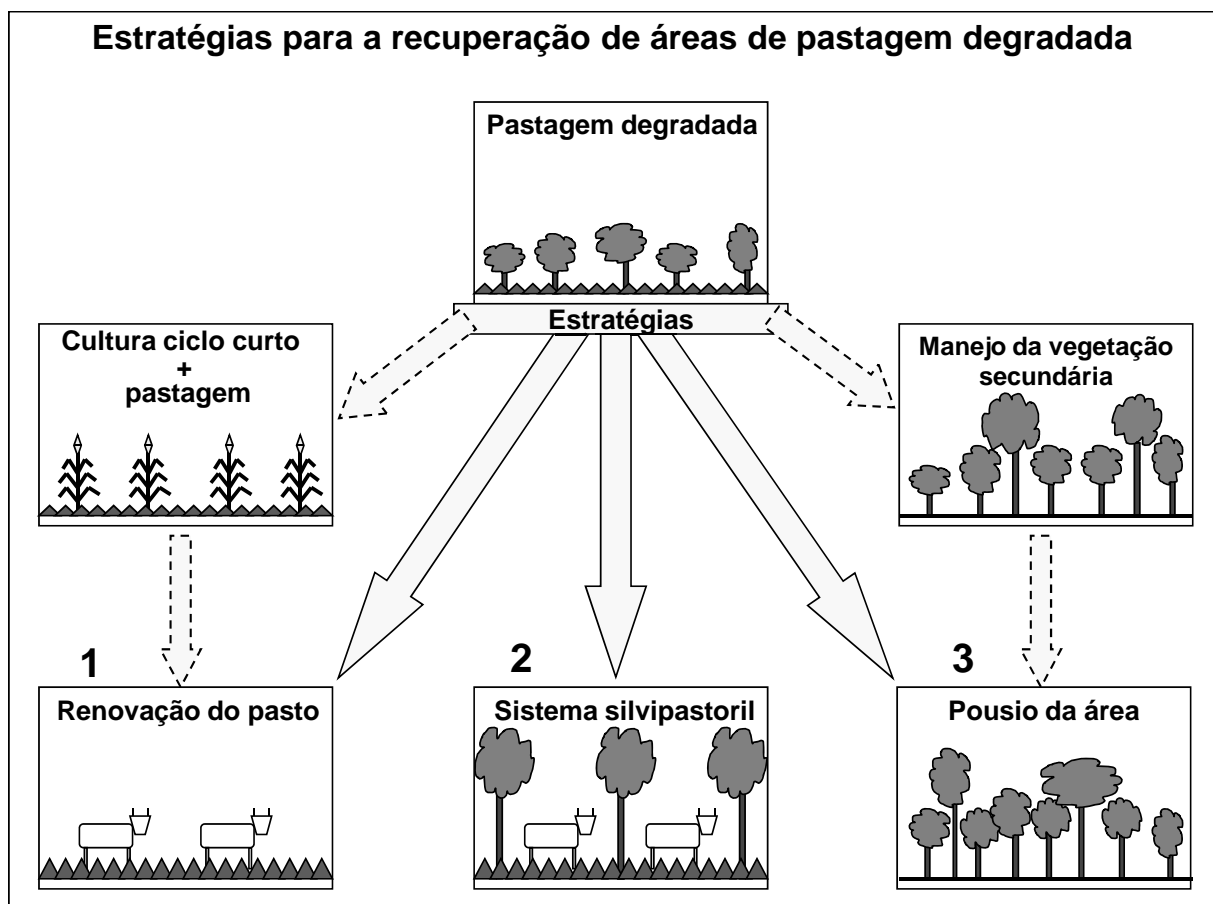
Estratégias para a recuperação de áreas de pastagem degradada

Pastagem degradada

Estratégias

Cultura ciclo curto + pastagem

Manejo da vegetação secundária

1

Renovação do pasto

2

Sistema silvipastoril

3

Pousio da área